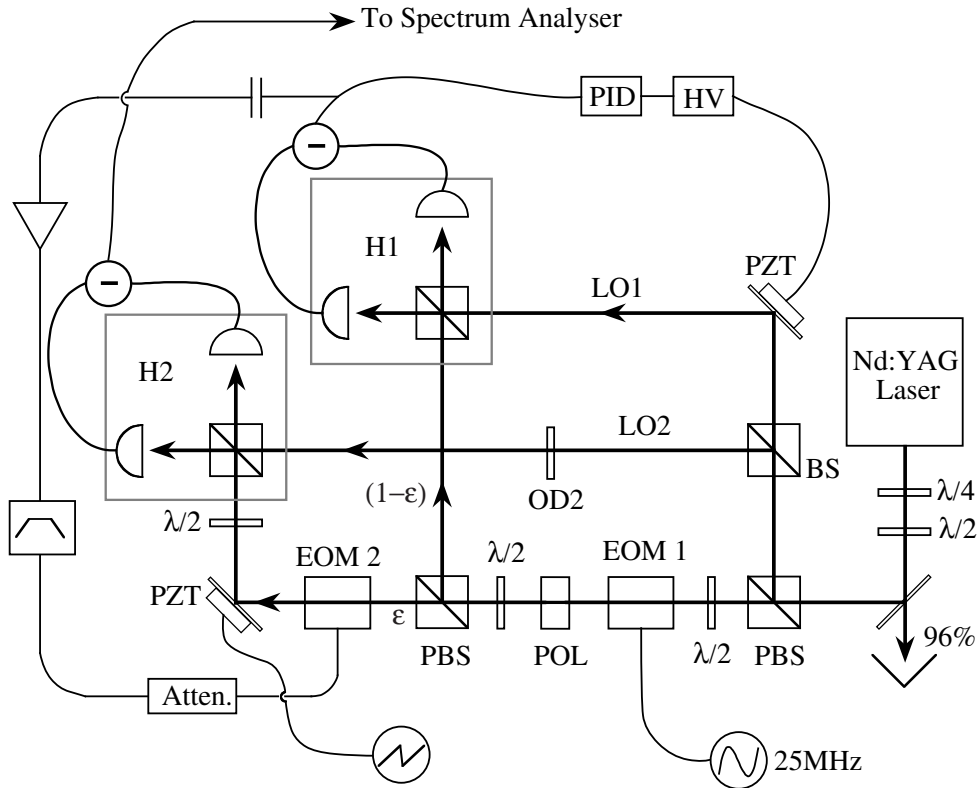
To Spectrum Analyser

PID
HV

H1
PZT
LO1

Nd:YAG Laser

H2
LO2
BS

$(1-\varepsilon)$
OD2

$\lambda/4$
$\lambda/2$

$\lambda/2$
EOM 2
$\lambda/2$
EOM 1
PZT
$\varepsilon$
PBS
POL
$\lambda/2$
PBS
96%

Atten.

25MHz